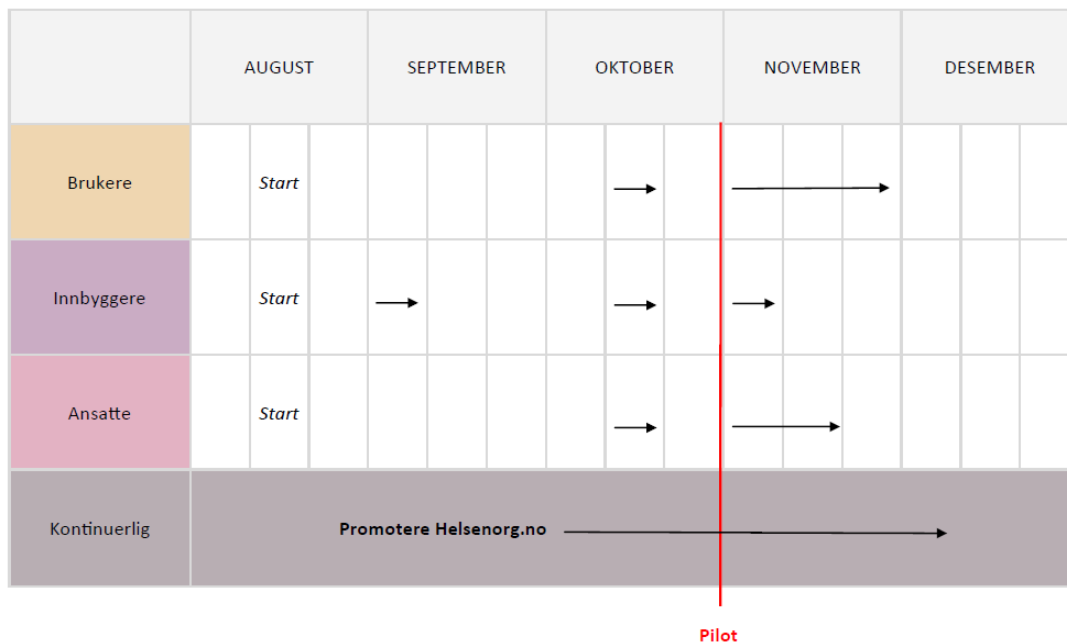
| | AUGUST | SEPTEMBER | OKTOBER | NOVEMBER | DESEMBER |
|---|---|---|---|---|---|
| Brukere | *Start* | | | | |
| Innbyggere | *Start* | | | | |
| Ansatte | *Start* | | | | |
| Kontinuerlig | **Promotere Helsenorg.no** | | | | |

Pilot